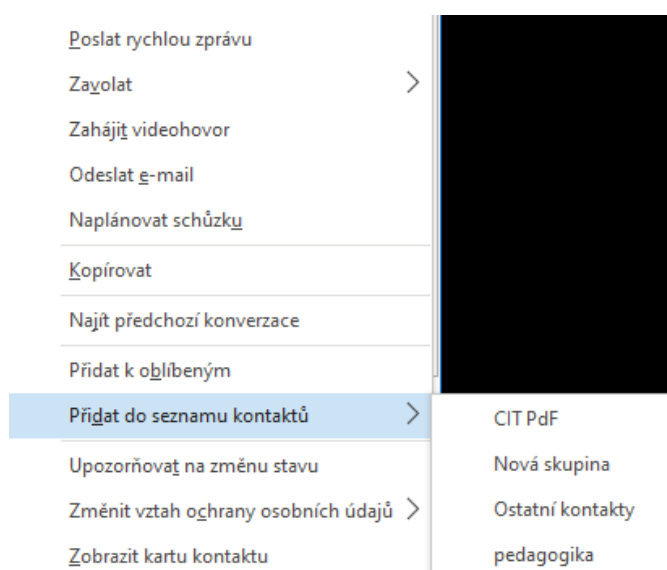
Poslat rychlou zprávu
Zavolat
Zahájit videohovor
Odeslat e-mail
Naplánovat schůzku
Kopírovat
Najít předchozí konverzace
Přidat k oblíbeným
Přidat do seznamu kontaktů
Upozorňovat na změnu stavu
Změnit vztah ochrany osobních údajů
Zobrazit kartu kontaktu

CIT PdF
Nová skupina
Ostatní kontakty
pedagogika